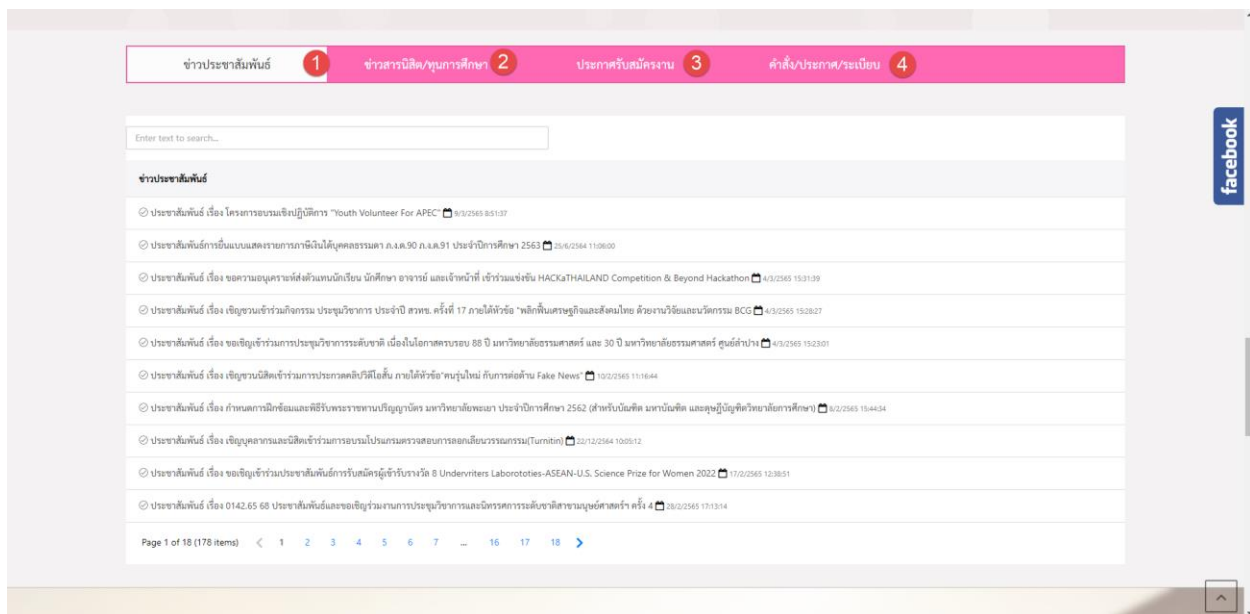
ข่าวประชาสัมพันธ์ 1 ข่าวสารนิสิต/ทุนการศึกษา 2 ประกาศรับสมัครงาน 3 คำสั่ง/ประกาศ/ระเบียบ 4

Enter text to search...

facebook

ข่าวประชาสัมพันธ์

ประชาสัมพันธ์ เรื่อง โครงการอบรมเชิงปฏิบัติการ "Youth Volunteer For APEC" 9/3/2565 8:51:37

ประชาสัมพันธ์การยื่นแบบแสดงรายการภาษีเงินได้บุคคลธรรมดา ภ.ง.ด.90 ภ.ง.ด.91 ประจำปีการศึกษา 2563 25/6/2564 11:06:00

ประชาสัมพันธ์ เรื่อง ขอความอนุเคราะห์ส่งตัวแทนนักเรียน นักศึกษา อาจารย์ และเจ้าหน้าที่ เข้าร่วมแข่งขัน HACKaTHAILAND Competition & Beyond Hackathon 4/3/2565 15:31:39

ประชาสัมพันธ์ เรื่อง เชิญชวนเข้าร่วมกิจกรรม ประชุมวิชาการ ประจำปี สวทช. ครั้งที่ 17 ภายใต้หัวข้อ "พลิกฟื้นเศรษฐกิจและสังคมไทย ด้วยงานวิจัยและนวัตกรรม BCG 4/3/2565 15:28:27

ประชาสัมพันธ์ เรื่อง ขอเชิญเข้าร่วมการประชุมวิชาการระดับชาติ เนื่องในโอกาสครบรอบ 88 ปี มหาวิทยาลัยธรรมศาสตร์ และ 30 ปี มหาวิทยาลัยธรรมศาสตร์ ศูนย์ลำปาง 4/3/2565 15:23:01

ประชาสัมพันธ์ เรื่อง เชิญชวนนิสิตเข้าร่วมการประกวดคลิปวิดีโอสั้น ภายใต้หัวข้อ"คนรุ่นใหม่ กับการต่อต้าน Fake News" 10/2/2565 11:16:44

ประชาสัมพันธ์ เรื่อง กำหนดการฝึกซ้อมและพิธีรับพระราชทานปริญญาบัตร มหาวิทยาลัยพะเยา ประจำปีการศึกษา 2562 (สำหรับบัณฑิต มหาบัณฑิต และดุษฎีบัณฑิตวิทยาลัยการศึกษา) 8/2/2565 15:44:34

ประชาสัมพันธ์ เรื่อง เชิญบุคลากรและนิสิตเข้าร่วมการอบรมโปรแกรมตรวจสอบการลอกเลียนวรรณกรรม(Turnitin) 22/12/2564 10:05:12

ประชาสัมพันธ์ เรื่อง ขอเชิญเข้าร่วมประชาสัมพันธ์การรับสมัครผู้เข้ารับรางวัล 8 Undervriters Laborototies-ASEAN-U.S. Science Prize for Women 2022 17/2/2565 12:38:51

ประชาสัมพันธ์ เรื่อง 0142.65 68 ประชาสัมพันธ์และขอเชิญร่วมงานการประชุมวิชาการและนิทรรศการระดับชาติสาขามนุษย์ศาสตร์ฯ ครั้ง 4 28/2/2565 17:13:14

Page 1 of 18 (178 items) < 1 2 3 4 5 6 7 ... 16 17 18 >